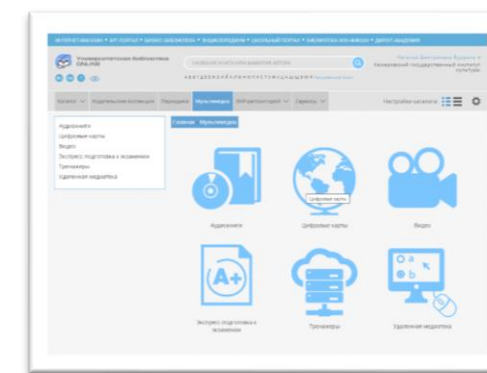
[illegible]

Университетская библиотека ONLINE

Каталог Издательские коллекции Периодика Мультимедиа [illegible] Сервисы

Настройки каталога

Аудиокниги
Цифровые карты
Видео
Экспресс подготовка к экзаменам
Тренажеры
Удаленная медиатека

Главная Мультимедиа

Аудиокниги

Цифровые карты

Видео

Экспресс подготовка к экзаменам

Тренажеры

Удаленная медиатека

A+